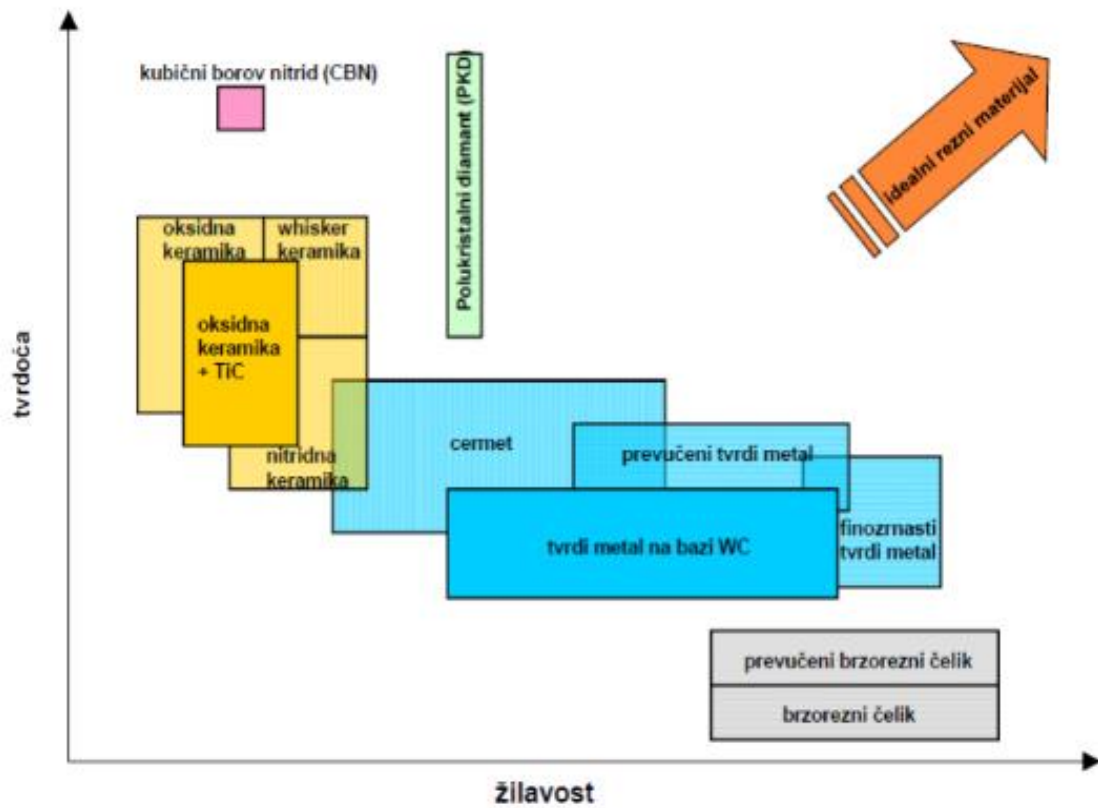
kubični borov nitrid (CBN)

Polukristalni diamant (PKD)

idealni rezni materijal

oksidna keramika

whisker keramika

oksidna keramika + TiC

nitridna keramika

cermet

prevučeni tvrdi metal

finozrnasti tvrdi metal

tvrdi metal na bazi WC

prevučeni brzorezni čelik

brzorezni čelik

tvrdoća

žilavost